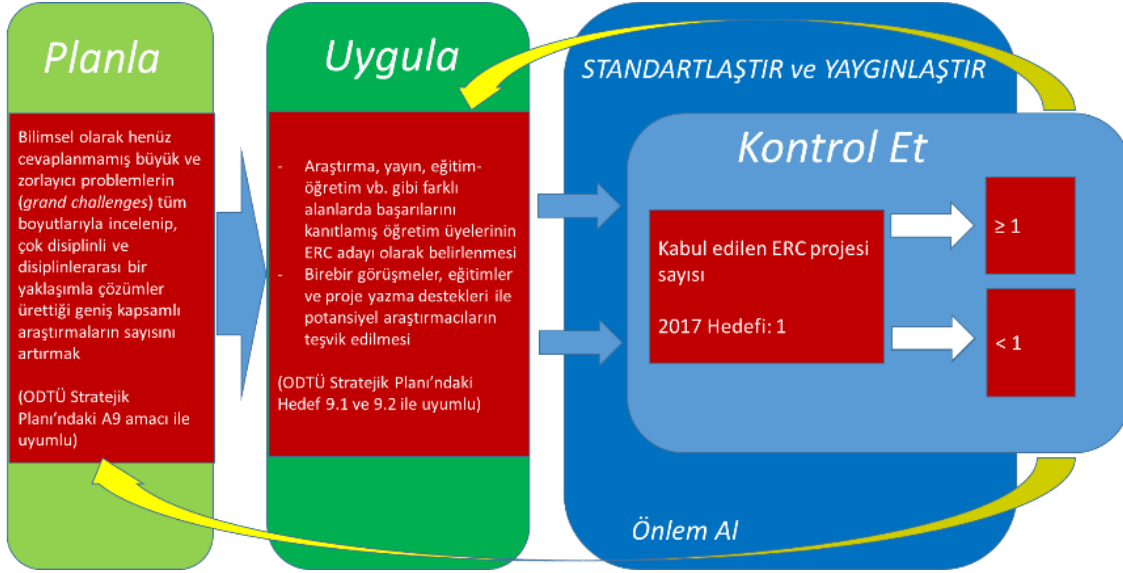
Planla

Bilimsel olarak henüz cevaplanmamış büyük ve zorlayıcı problemlerin (grand challenges) tüm boyutlarıyla incelenip, çok disiplinli ve disiplinlerarası bir yaklaşımla çözümler ürettiği geniş kapsamlı araştırmaların sayısını artırmak

(ODTÜ Stratejik Planı'ndaki A9 amacı ile uyumlu)

Uygula

- Araştırma, yayın, eğitim-öğretim vb. gibi farklı alanlarda başarılarını kanıtlamış öğretim üyelerinin ERC adayı olarak belirlenmesi
- Birebir görüşmeler, eğitimler ve proje yazma destekleri ile potansiyel araştırmacıların teşvik edilmesi

(ODTÜ Stratejik Planı'ndaki Hedef 9.1 ve 9.2 ile uyumlu)

STANDARTLAŞTIR ve YAYGINLAŞTIR

Kontrol Et

Kabul edilen ERC projesi sayısı

2017 Hedefi: 1

≥ 1

< 1

Önlem Al